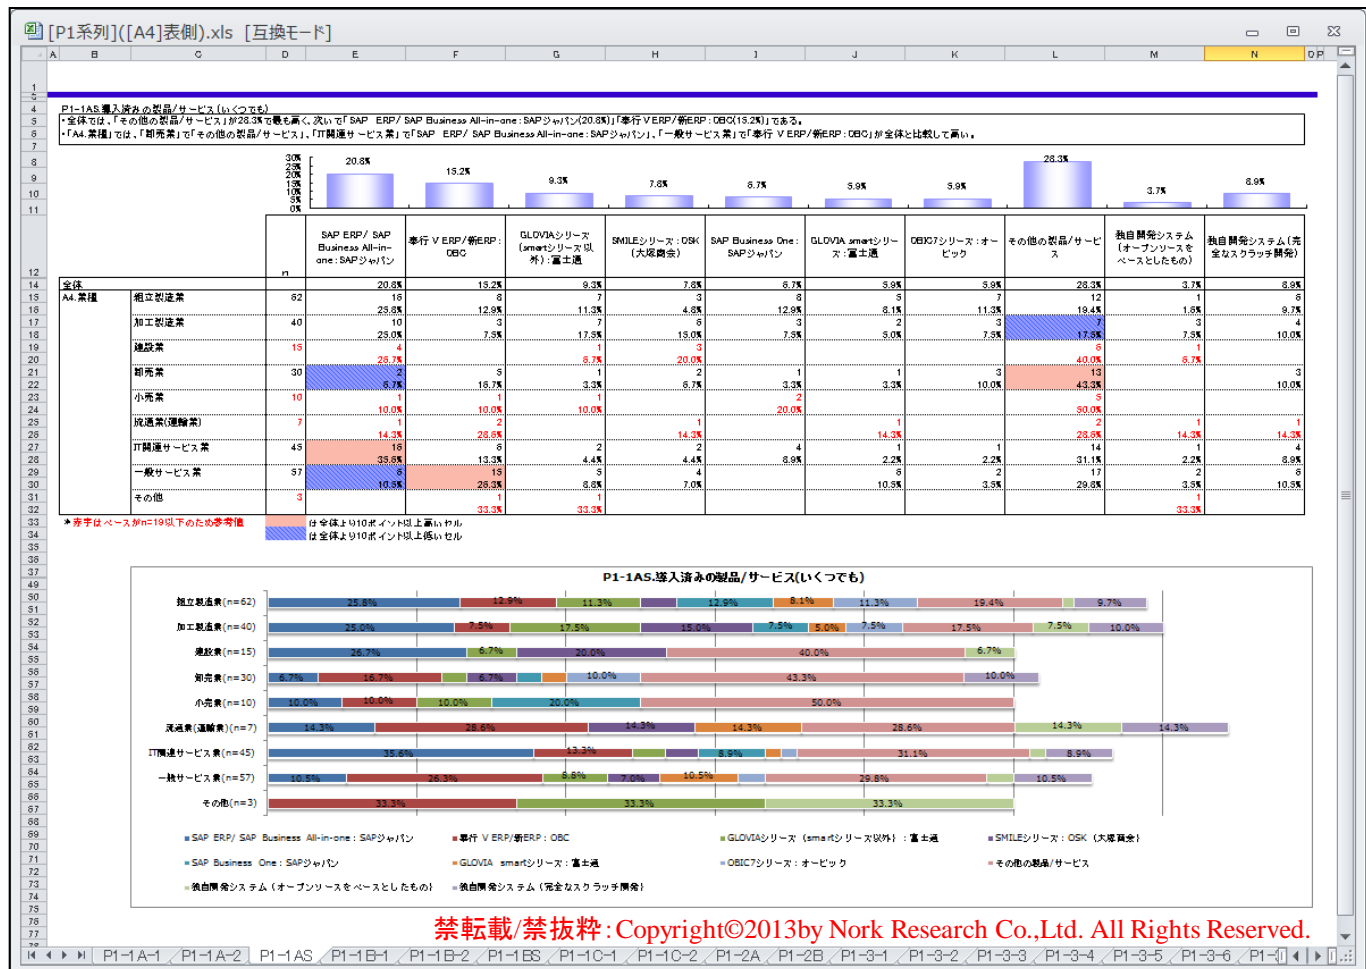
[P1系列]([A4]表側).xls [互換モード]

A B C D E F G H I J K L M N O P

P1-1AS.導入済みの製品/サービス(いくつでも)
・全体では、「その他の製品/サービス」が28.3%で最も高く、次いで「SAP ERP/ SAP Business All-in-one : SAPジャパン(20.8%)」「奉行 V ERP/新ERP : OBC(15.2%)」である。
・「A4.業種」では、「卸売業」で「その他の製品/サービス」、「IT関連サービス業」で「SAP ERP/ SAP Business All-in-one : SAPジャパン」、「一般サービス業」で「奉行 V ERP/新ERP : OBC」が全体と比較して高い。

30% 25% 20% 15% 10% 5% 0%
20.8% 15.2% 9.3% 7.6% 6.7% 5.9% 5.9% 28.3% 3.7% 6.9%

| | | n | SAP ERP/ SAP Business All-in-one : SAPジャパン | 奉行 V ERP/新ERP : OBC | GLOVIAシリーズ(smartシリーズ以外) : 富士通 | SMILEシリーズ : OSK(大塚商会) | SAP Business One : SAPジャパン | GLOVIA smartシリーズ : 富士通 | OBIC7シリーズ : オービック | その他の製品/サービス | 独自開発システム(オープンソースをベースとしたもの) | 独自開発システム(完全なスクラッチ開発) |
|---|---|---|---|---|---|---|---|---|---|---|---|---|
| 全体 | | | 20.8% | 15.2% | 9.3% | 7.6% | 6.7% | 5.9% | 5.9% | 28.3% | 3.7% | 6.9% |
| A4.業種 | 組立製造業 | 62 | 16 / 25.8% | 8 / 12.9% | 7 / 11.3% | 3 / 4.8% | 8 / 12.9% | 5 / 8.1% | 7 / 11.3% | 12 / 19.4% | 1 / 1.6% | 6 / 9.7% |
| | 加工製造業 | 40 | 10 / 25.0% | 3 / 7.5% | 7 / 17.5% | 6 / 15.0% | 3 / 7.5% | 2 / 5.0% | 3 / 7.5% | 7 / 17.5% | 3 / 7.5% | 4 / 10.0% |
| | 建設業 | 15 | 4 / 26.7% | | 1 / 6.7% | 3 / 20.0% | | | | 6 / 40.0% | 1 / 6.7% | |
| | 卸売業 | 30 | 2 / 6.7% | 5 / 16.7% | 1 / 3.3% | 2 / 6.7% | 1 / 3.3% | 1 / 3.3% | 3 / 10.0% | 13 / 43.3% | | 3 / 10.0% |
| | 小売業 | 10 | 1 / 10.0% | 1 / 10.0% | 1 / 10.0% | | 2 / 20.0% | | | 5 / 50.0% | | |
| | 流通業(運輸業) | 7 | 1 / 14.3% | 2 / 28.6% | | 1 / 14.3% | | 1 / 14.3% | | 2 / 28.6% | 1 / 14.3% | 1 / 14.3% |
| | IT関連サービス業 | 45 | 16 / 35.6% | 6 / 13.3% | 2 / 4.4% | 2 / 4.4% | 4 / 8.9% | 1 / 2.2% | 1 / 2.2% | 14 / 31.1% | 1 / 2.2% | 4 / 8.9% |
| | 一般サービス業 | 57 | 6 / 10.5% | 15 / 26.3% | 5 / 8.8% | 4 / 7.0% | | 6 / 10.5% | 2 / 3.5% | 17 / 29.8% | 2 / 3.5% | 6 / 10.5% |
| | その他 | 3 | | 1 / 33.3% | 1 / 33.3% | | | | | | 1 / 33.3% | |

＊赤字はベースがn=19以下のため参考値
は全体より10ポイント以上高いセル
は全体より10ポイント以上低いセル

P1-1AS.導入済みの製品/サービス(いくつでも)

組立製造業(n=62) 25.8% 12.9% 11.3% 12.9% 8.1% 11.3% 19.4% 9.7%
加工製造業(n=40) 25.0% 7.5% 17.5% 15.0% 7.5% 5.0% 7.5% 17.5% 7.5% 10.0%
建設業(n=15) 26.7% 6.7% 20.0% 40.0% 6.7%
卸売業(n=30) 6.7% 16.7% 6.7% 10.0% 43.3% 10.0%
小売業(n=10) 10.0% 10.0% 10.0% 20.0% 50.0%
流通業(運輸業)(n=7) 14.3% 28.6% 14.3% 14.3% 28.6% 14.3% 14.3%
IT関連サービス業(n=45) 35.6% 13.3% 8.9% 31.1% 8.9%
一般サービス業(n=57) 10.5% 26.3% 8.8% 7.0% 10.5% 29.8% 10.5%
その他(n=3) 33.3% 33.3% 33.3%

■SAP ERP/ SAP Business All-in-one : SAPジャパン ■奉行 V ERP/新ERP : OBC ■GLOVIAシリーズ(smartシリーズ以外) : 富士通 ■SMILEシリーズ : OSK(大塚商会)
■SAP Business One : SAPジャパン ■GLOVIA smartシリーズ : 富士通 ■OBIC7シリーズ : オービック ■その他の製品/サービス
■独自開発システム(オープンソースをベースとしたもの) ■独自開発システム(完全なスクラッチ開発)

禁転載/禁抜粋:Copyright©2013by Nork Research Co.,Ltd. All Rights Reserved.

P1-1A-1 P1-1A-2 P1-1AS P1-1B-1 P1-1B-2 P1-1BS P1-1C-1 P1-1C-2 P1-2A P1-2B P1-3-1 P1-3-2 P1-3-3 P1-3-4 P1-3-5 P1-3-6 P1-